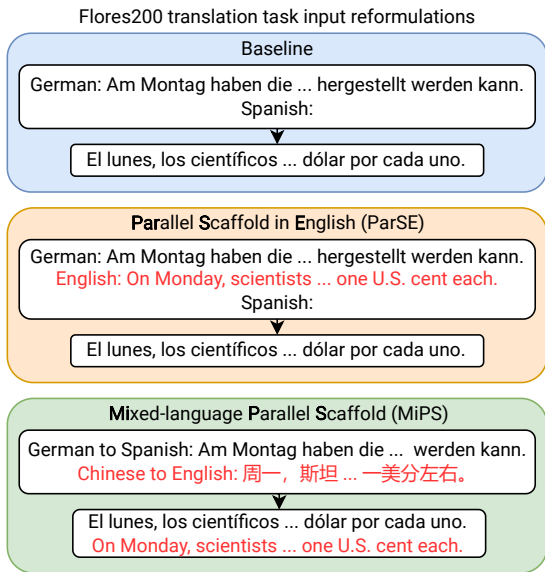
Flores200 translation task input reformulations

Baseline

German: Am Montag haben die ... hergestellt werden kann.
Spanish:

El lunes, los científicos ... dólar por cada uno.

Parallel Scaffold in English (ParSE)

German: Am Montag haben die ... hergestellt werden kann.
English: On Monday, scientists ... one U.S. cent each.
Spanish:

El lunes, los científicos ... dólar por cada uno.

Mixed-language Parallel Scaffold (MiPS)

German to Spanish: Am Montag haben die ... werden kann.
Chinese to English: 周一，斯坦 ... 一美分左右。

El lunes, los científicos ... dólar por cada uno.
On Monday, scientists ... one U.S. cent each.